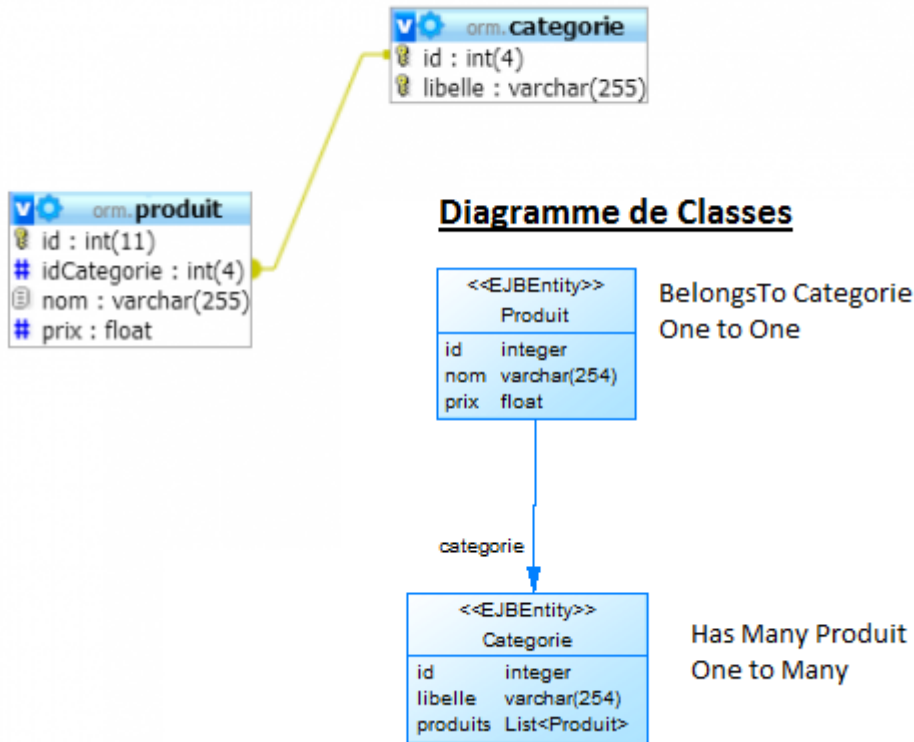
orm.categorie
id : int(4)
libelle : varchar(255)

orm.produit
id : int(11)
idCategorie : int(4)
nom : varchar(255)
prix : float

Diagramme de Classes

<<EJBEntity>>
Produit

| id | integer |
|---|---|
| nom | varchar(254) |
| prix | float |

BelongsTo Categorie
One to One

categorie

<<EJBEntity>>
Categorie

| id | integer |
|---|---|
| libelle | varchar(254) |
| produits | List<Produit> |

Has Many Produit
One to Many